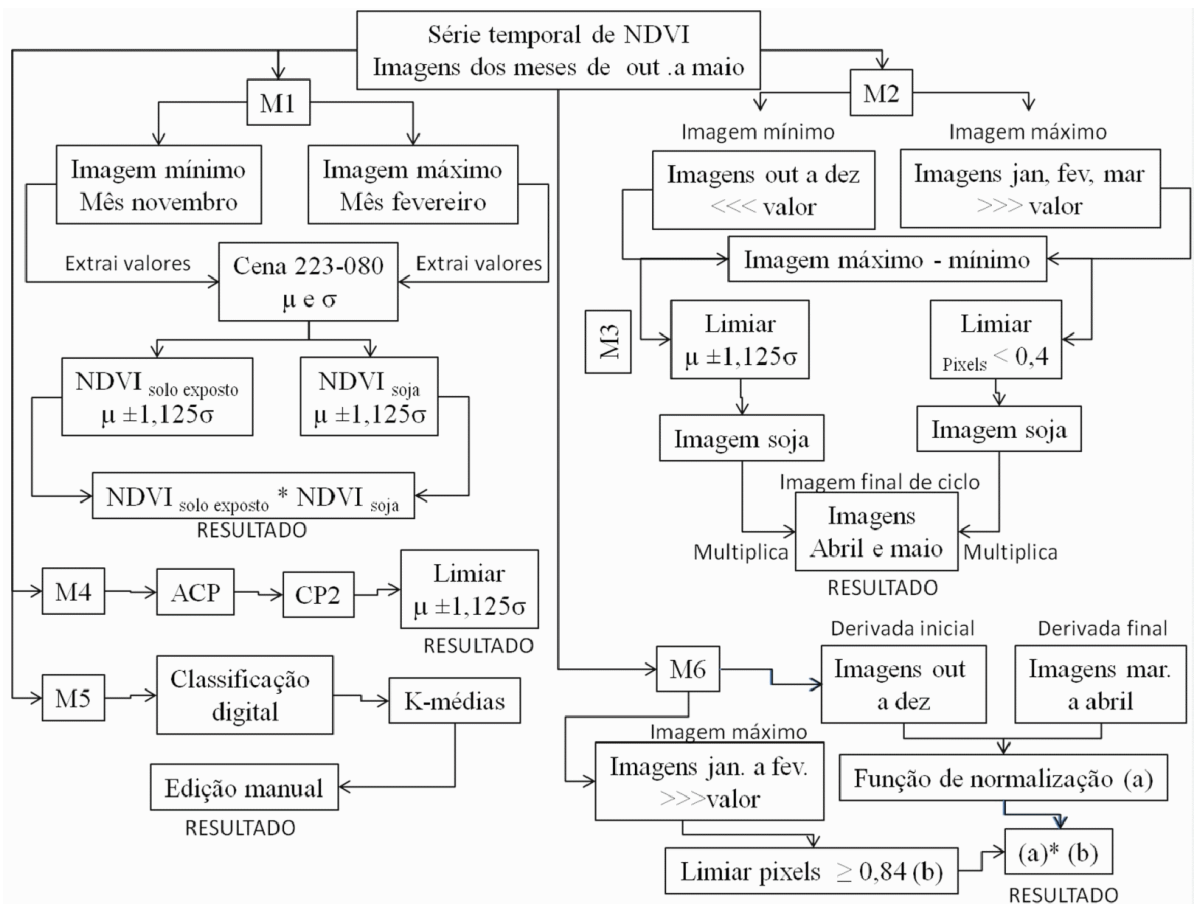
Série temporal de NDVI
Imagens dos meses de out .a maio

M1

Imagem mínimo
Mês novembro

Imagem máximo
Mês fevereiro

Extrai valores

Cena 223-080
μ e σ

Extrai valores

NDVI $_{solo\ exposto}$
μ ±1,125σ

NDVI $_{soja}$
μ ±1,125σ

NDVI $_{solo\ exposto}$ * NDVI $_{soja}$
RESULTADO

M4

ACP

CP2

Limiar
μ ±1,125σ
RESULTADO

M5

Classificação digital

K-médias

Edição manual
RESULTADO

M2

Imagem mínimo

Imagem máximo

Imagens out a dez
<<< valor

Imagens jan, fev, mar
>>> valor

Imagem máximo - mínimo

M3

Limiar
μ ±1,125σ

Limiar
Pixels < 0,4

Imagem soja

Imagem soja

Imagem final de ciclo

Multiplica

Imagens
Abril e maio
RESULTADO

Multiplica

M6

Derivada inicial

Derivada final

Imagens out
a dez

Imagens mar.
a abril

Imagem máximo

Imagens jan. a fev.
>>>valor

Função de normalização (a)

Limiar pixels ≥ 0,84 (b)

(a)* (b)
RESULTADO